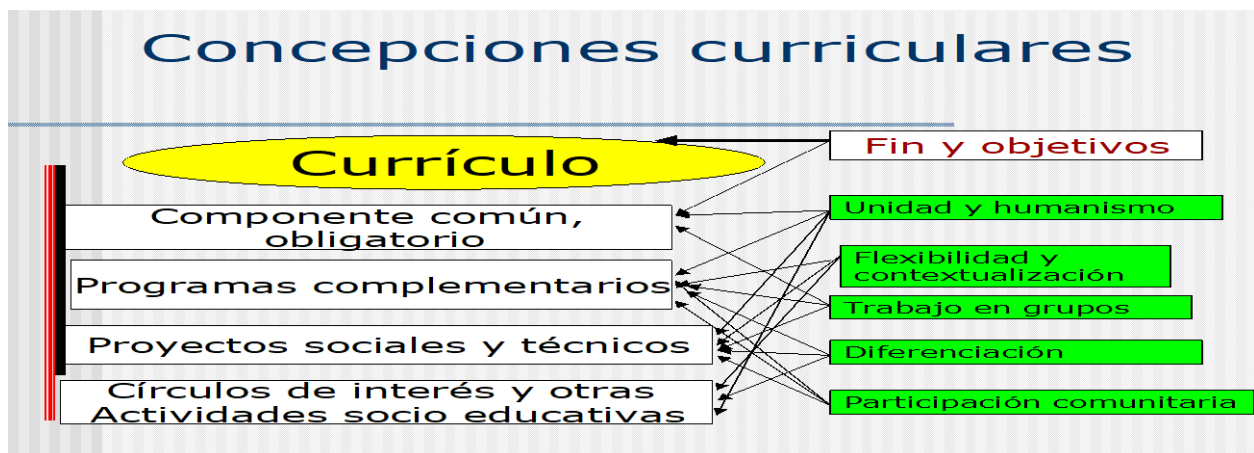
Concepciones curriculares

Currículo

Componente común, obligatorio

Programas complementarios

Proyectos sociales y técnicos

Círculos de interés y otras Actividades socio educativas

Fin y objetivos

Unidad y humanismo

Flexibilidad y contextualización

Trabajo en grupos

Diferenciación

Participación comunitaria